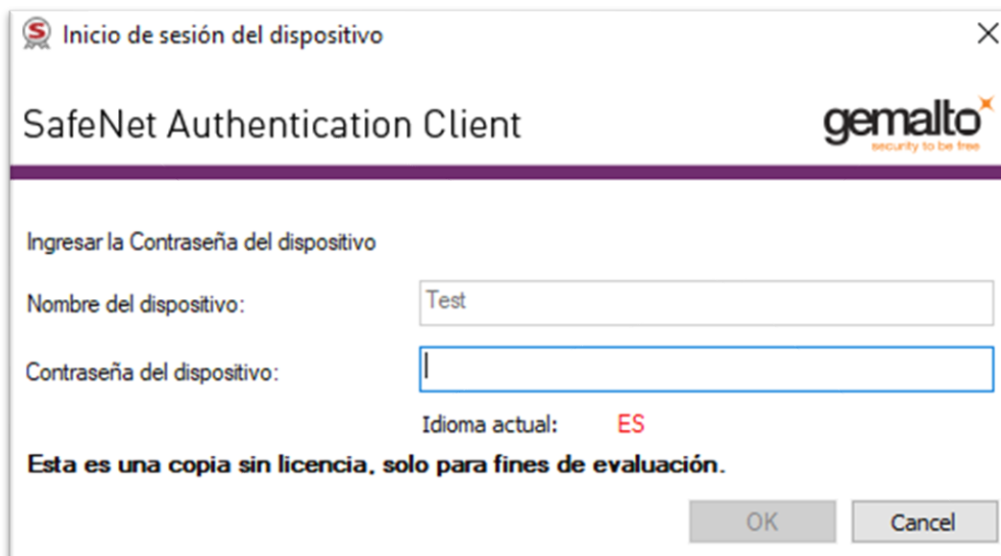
Inicio de sesión del dispositivo

SafeNet Authentication Client

gemalto
security to be free

Ingresar la Contraseña del dispositivo

Nombre del dispositivo: Test

Contraseña del dispositivo:

Idioma actual: ES

Esta es una copia sin licencia, solo para fines de evaluación.

OK Cancel